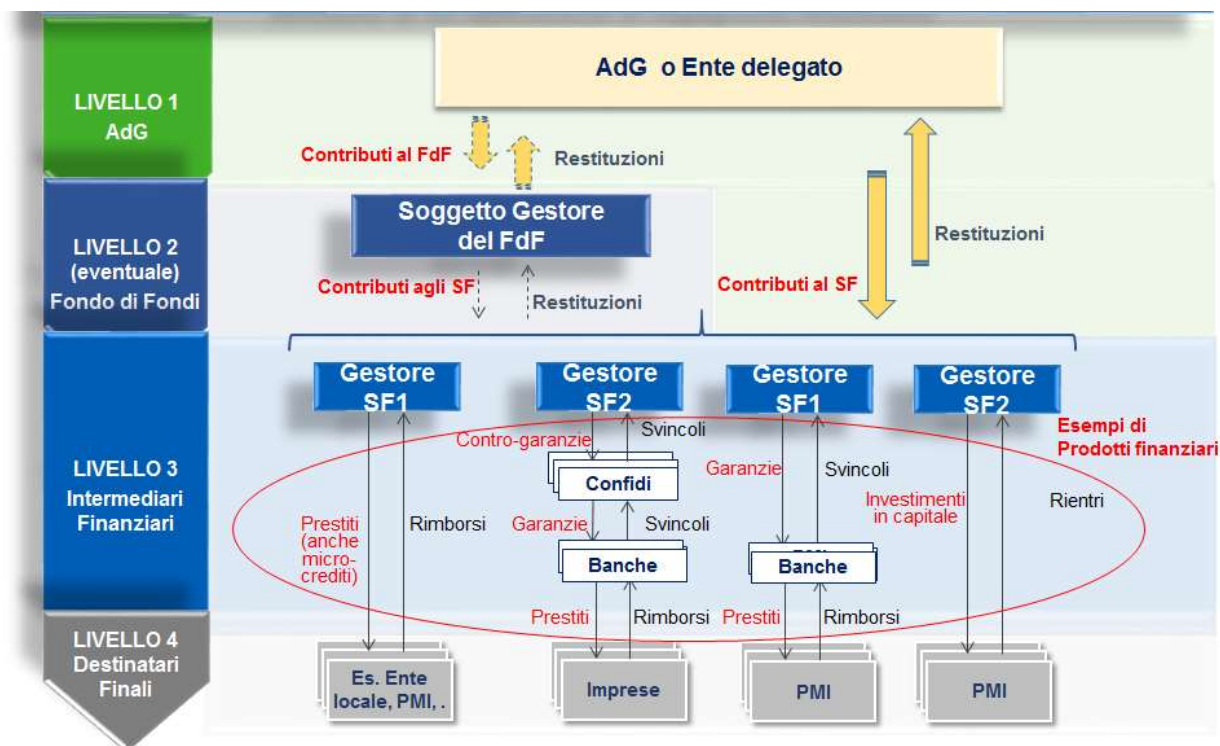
LIVELLO 1
AdG

AdG o Ente delegato

Contributi al FdF

Restituzioni

LIVELLO 2
(eventuale)
Fondo di Fondi

Soggetto Gestore del FdF

Restituzioni

Contributi agli SF

Restituzioni

Contributi al SF

LIVELLO 3
Intermediari Finanziari

Gestore SF1

Gestore SF2

Gestore SF1

Gestore SF2

Esempi di Prodotti finanziari

Contro-garanzie

Svincoli

Confidi

Garanzie

Svincoli

Investimenti in capitale

Rientri

Prestiti (anche micro-crediti)

Rimborsi

Garanzie

Svincoli

Banche

Banche

Prestiti

Rimborsi

Prestiti

Rimborsi

LIVELLO 4
Destinatari Finali

Es. Ente locale, PMI, .

Imprese

PMI

PMI